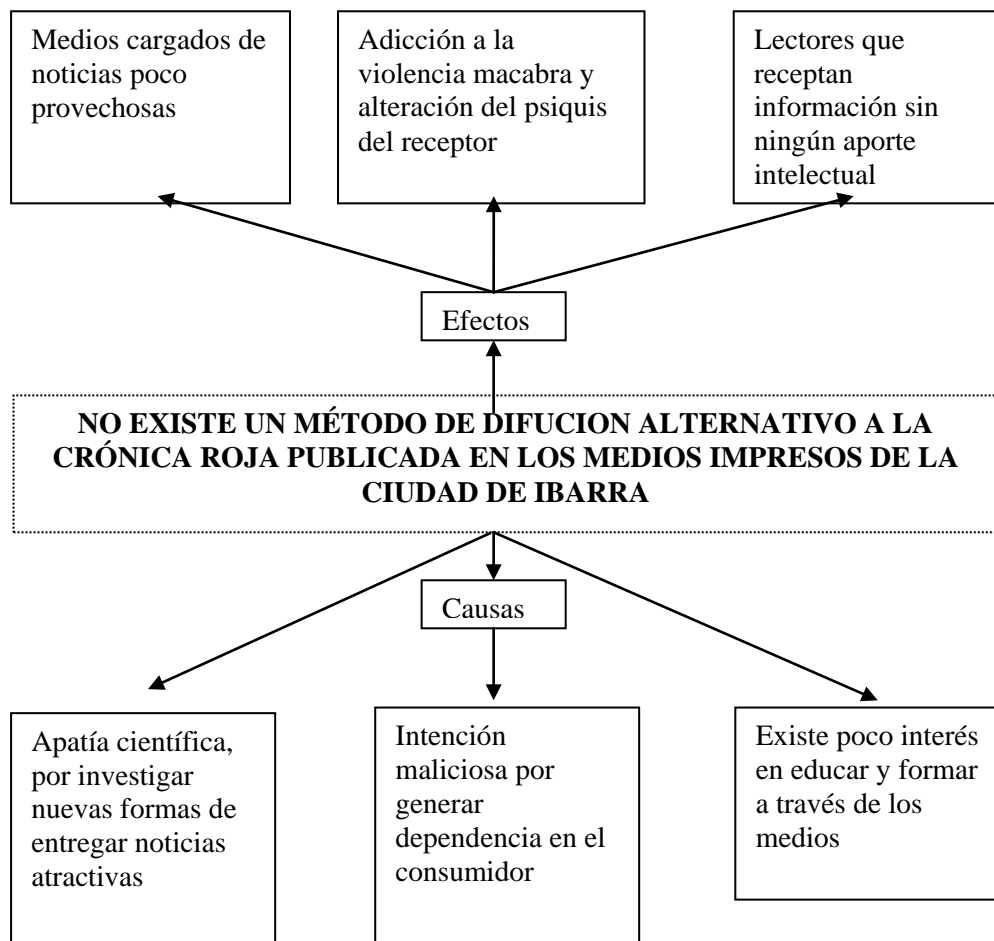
Medios cargados de noticias poco provechosas

Adicción a la violencia macabra y alteración del psiquis del receptor

Lectores que receptan información sin ningún aporte intelectual

Efectos

NO EXISTE UN MÉTODO DE DIFUCION ALTERNATIVO A LA CRÓNICA ROJA PUBLICADA EN LOS MEDIOS IMPRESOS DE LA CIUDAD DE IBARRA

Causas

Apatía científica, por investigar nuevas formas de entregar noticias atractivas

Intención maliciosa por generar dependencia en el consumidor

Existe poco interés en educar y formar a través de los medios